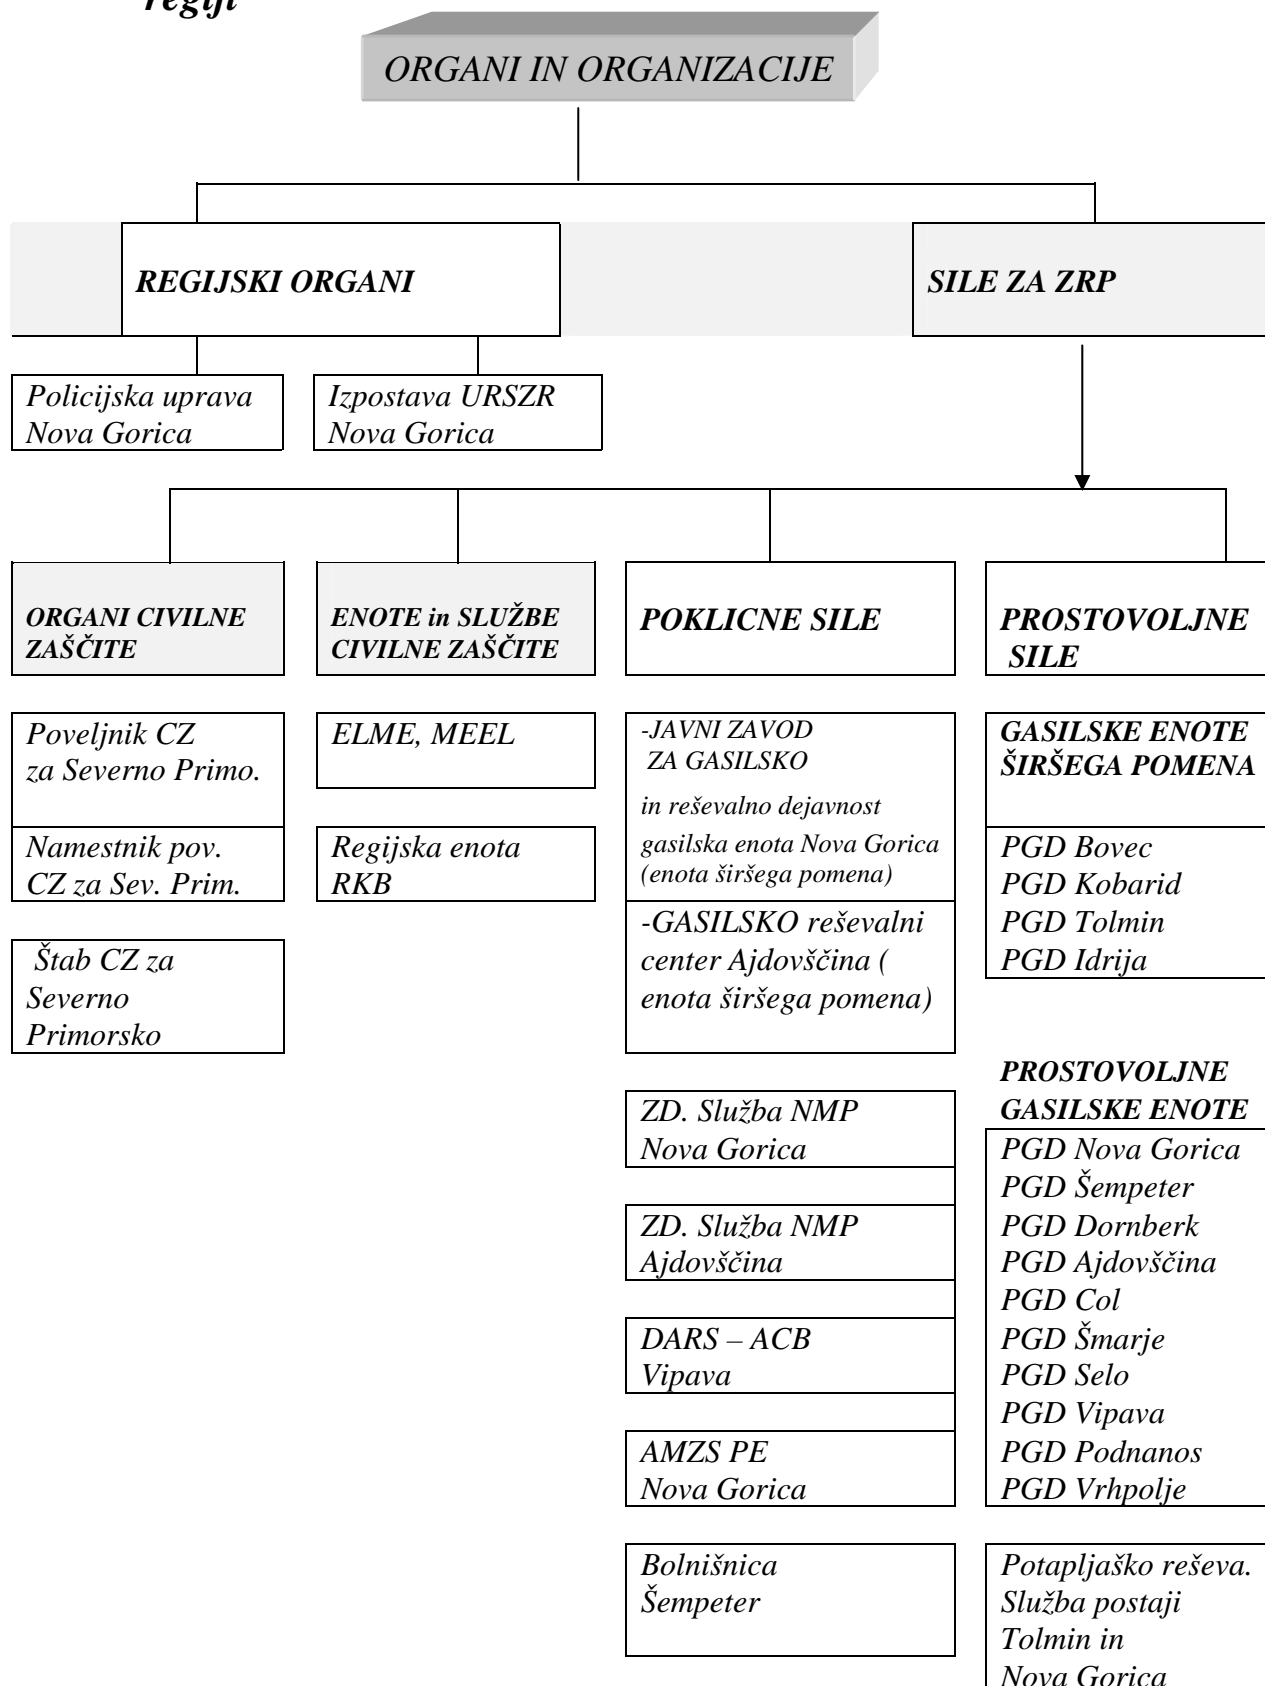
regiji

ORGANI IN ORGANIZACIJE

REGIJSKI ORGANI

SILE ZA ZRP

Policijska uprava Nova Gorica

Izpostava URSZR Nova Gorica

ORGANI CIVILNE ZAŠČITE

ENOTE in SLUŽBE CIVILNE ZAŠČITE

POKLICNE SILE

PROSTOVOLJNE SILE

Poveljnik CZ za Severno Primo.

Namestnik pov. CZ za Sev. Prim.

Štab CZ za Severno Primorsko

ELME, MEEL

Regijska enota RKB

-JAVNI ZAVOD ZA GASILSKO in reševalno dejavnost gasilska enota Nova Gorica (enota širšega pomena)

-GASILSKO reševalni center Ajdovščina ( enota širšega pomena)

ZD. Služba NMP Nova Gorica

ZD. Služba NMP Ajdovščina

DARS – ACB Vipava

AMZS PE Nova Gorica

Bolnišnica Šempeter

GASILSKE ENOTE ŠIRŠEGA POMENA

PGD Bovec
PGD Kobarid
PGD Tolmin
PGD Idrija

PROSTOVOLJNE GASILSKE ENOTE

PGD Nova Gorica
PGD Šempeter
PGD Dornberk
PGD Ajdovščina
PGD Col
PGD Šmarje
PGD Selo
PGD Vipava
PGD Podnanos
PGD Vrhpolje

Potapljaško reševa. Služba postaji Tolmin in Nova Gorica